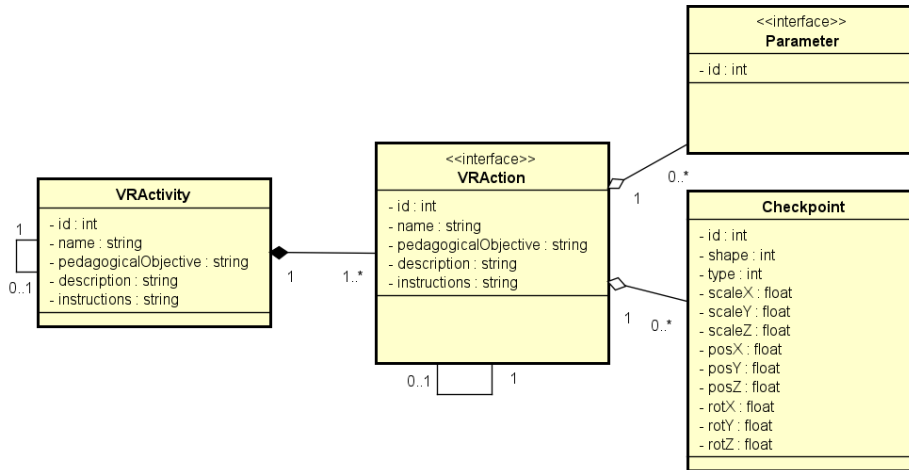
<<interface>>
Parameter

- id : int

VRActivity

- id : int
- name : string
- pedagogicalObjective : string
- description : string
- instructions : string

1

0..1

1

1..*

<<interface>>
VRAction

- id : int
- name : string
- pedagogicalObjective : string
- description : string
- instructions : string

0..1

1

1

0..*

1

0..*

Checkpoint

- id : int
- shape : int
- type : int
- scaleX : float
- scaleY : float
- scaleZ : float
- posX : float
- posY : float
- posZ : float
- rotX : float
- rotY : float
- rotZ : float